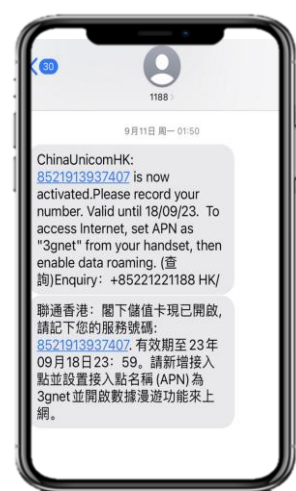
30

1188

9月11日 周一 01:50

ChinaUnicomHK: 85219139374O7 is now activated.Please record your number. Valid until 18/09/23. To access Internet, set APN as "3gnet" from your handset, then enable data roaming. (查詢)Enquiry: +85221221188 HK/

聯通香港：閣下儲值卡現已開啟，請記下您的服務號碼：85219139374O7. 有效期至23年09月18日23：59。請新增接入點並設置接入點名稱 (APN) 為3gnet並開啟數據漫遊功能來上網。